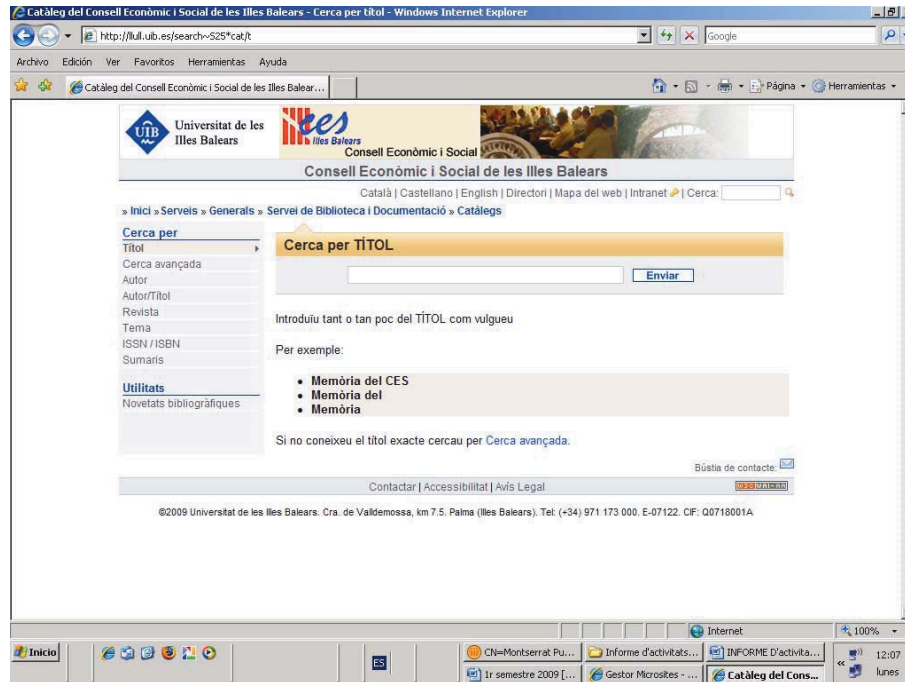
Catàleg del Consell Econòmic i Social de les Illes Balears - Cerca per títol - Windows Internet Explorer

http://llull.uib.es/search~S25*cat/t

Google

Archivo Edición Ver Favoritos Herramientas Ayuda

Catàleg del Consell Econòmic i Social de les Illes Balear...

Página Herramientas

UIB Universitat de les Illes Balears

ces Illes Balears Consell Econòmic i Social

Consell Econòmic i Social de les Illes Balears

Català | Castellano | English | Directori | Mapa del web | Intranet | Cerca:

» Inici » Serveis » Generals » Servei de Biblioteca i Documentació » Catàlegs

Cerca per
Títol
Cerca avançada
Autor
Autor/Títol
Revista
Tema
ISSN / ISBN
Sumaris

Utilitats
Novetats bibliogràfiques

Cerca per TÍTOL

Enviar

Introduïu tant o tan poc del TÍTOL com vulgueu

Per exemple:

- Memòria del CES
- Memòria del
- Memòria

Si no coneixeu el títol exacte cercau per Cerca avançada.

Bústia de contacte:

Contactar | Accessibilitat | Avís Legal

©2009 Universitat de les Illes Balears. Cra. de Valldemossa, km 7.5. Palma (Illes Balears). Tel: (+34) 971 173 000. E-07122. CIF: Q0718001A

Internet

100%

Inicio

ES

CN=Montserrat Pu...

Informe d'activitats...

INFORME D'activita...

1r semestre 2009 [...

Gestor Microsites - ...

Catàleg del Cons...

12:07 lunes